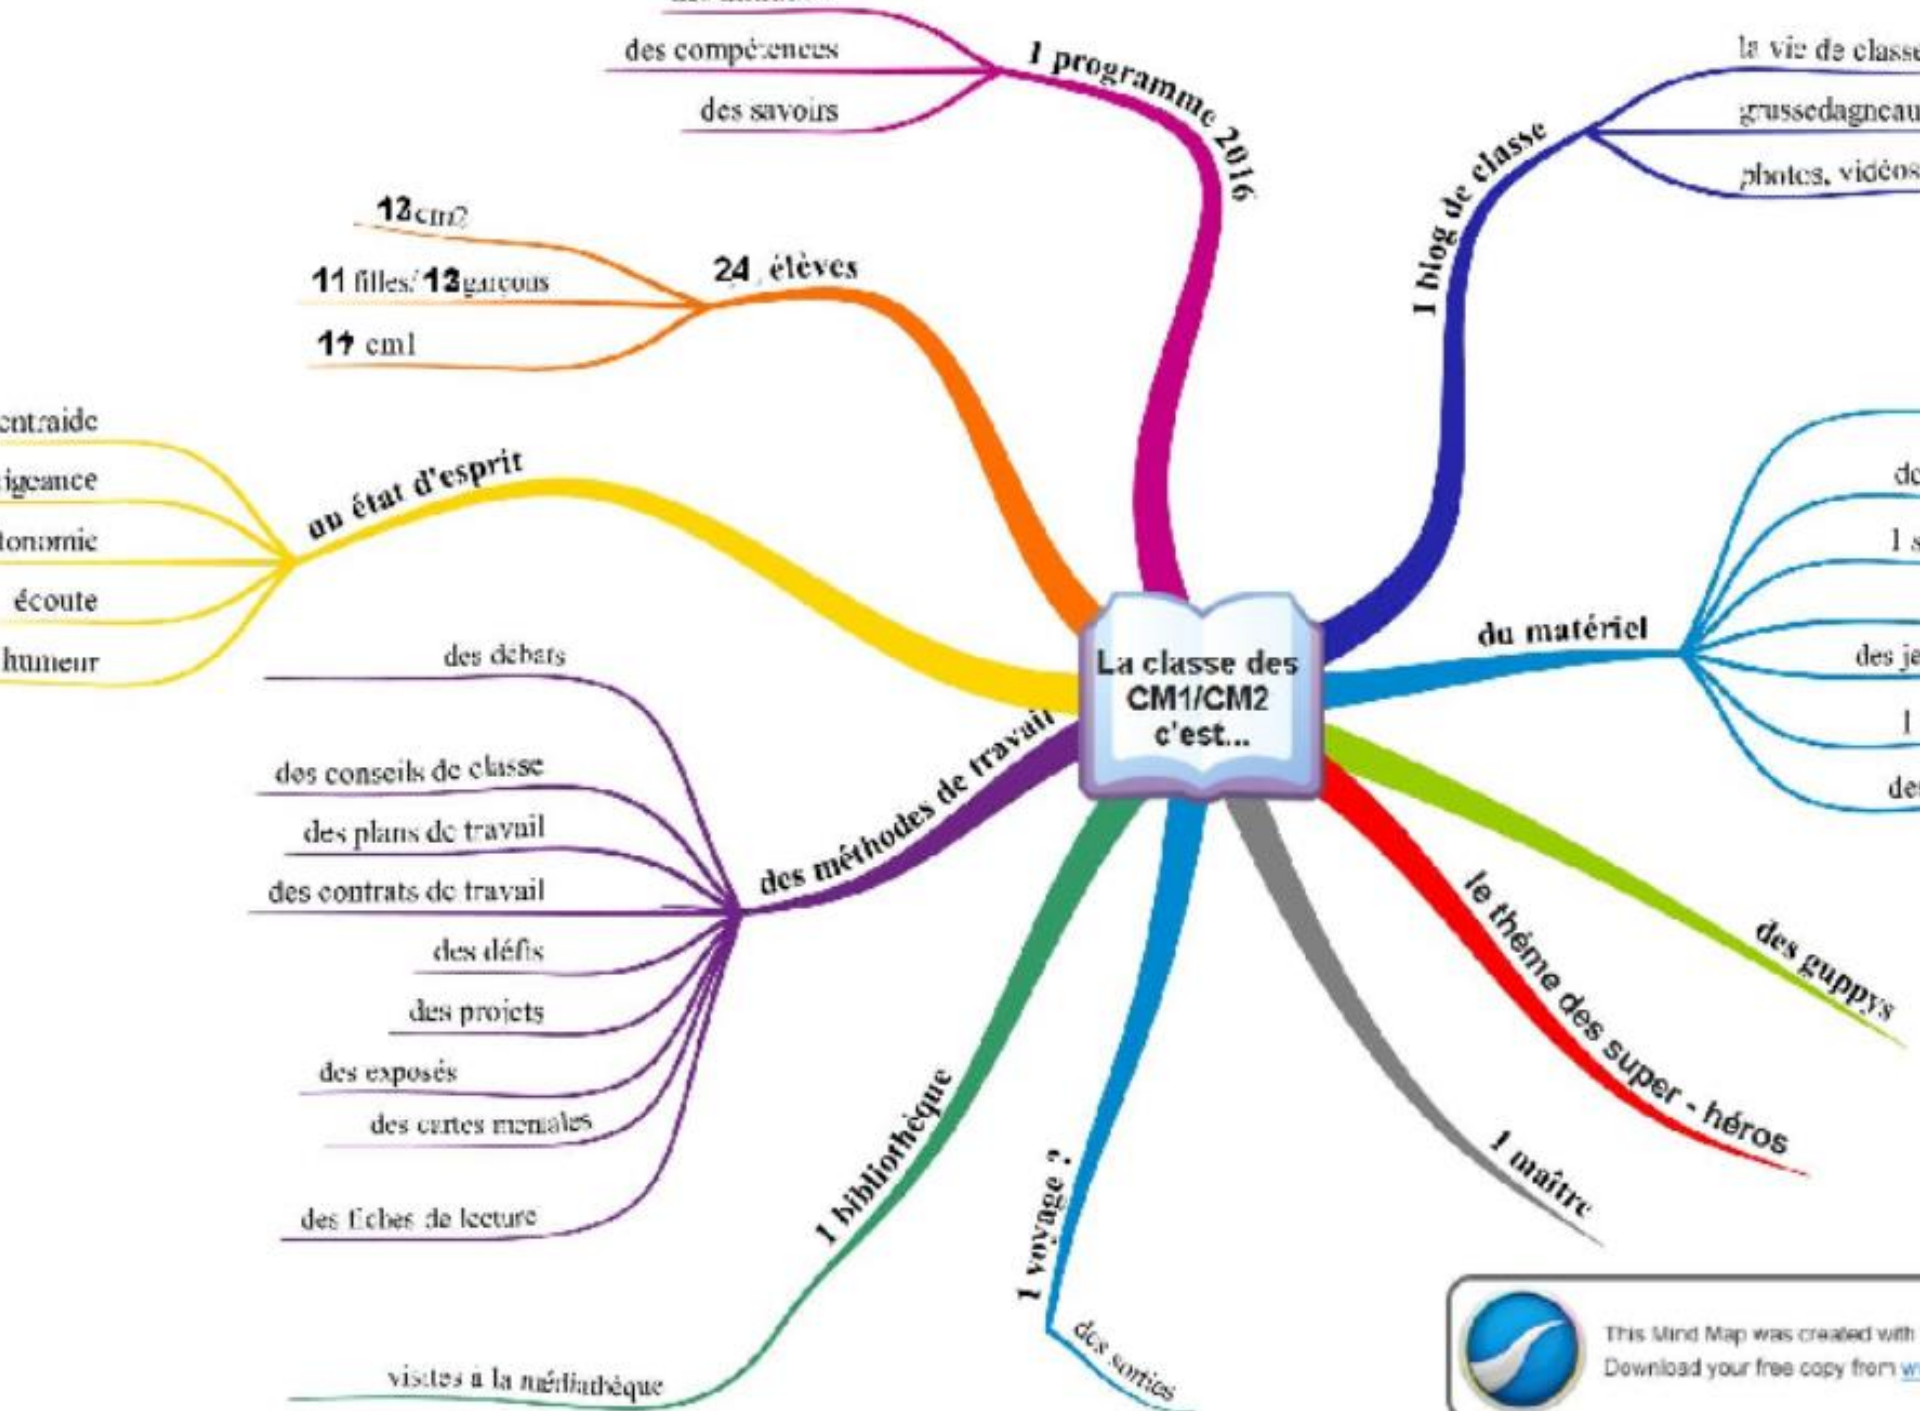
La classe des CM1/CM2 c'est...

1 programme 2016
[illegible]
des compétences
des savoirs

24 élèves
12 cm2
11 filles/ 13 garçons
11 cm1

un état d'esprit
entraide
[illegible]igeance
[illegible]tonomie
écoute
humeur

des méthodes de travail
des débats
des conseils de classe
des plans de travail
des contrats de travail
des défis
des projets
des exposés
des cartes mentales
des fiches de lecture

1 bibliothèque
visites à la médiathèque

1 voyage ?
des sorties

1 maître

le thème des super - héros

des guppys

du matériel
d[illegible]
1 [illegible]
des je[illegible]
1 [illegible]
de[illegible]

1 blog de classe
la vie de classe
grussedagneau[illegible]
photos, vidéos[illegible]

This Mind Map was created with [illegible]
Download your free copy from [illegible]